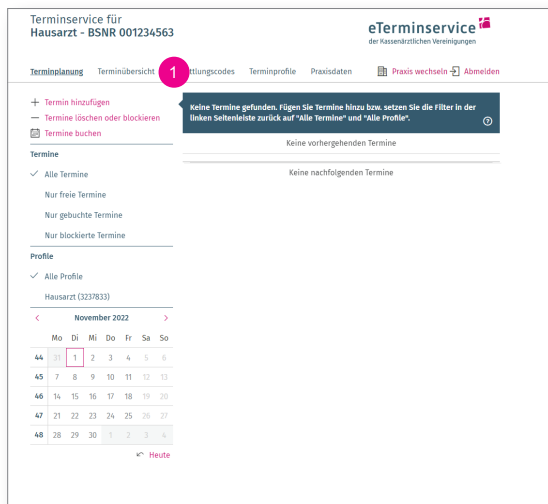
Terminservice für
Hausarzt - BSNR 001234563

eTerminservice
der Kassenärztlichen Vereinigungen

Terminplanung Terminübersicht 1 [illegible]ttlungscodes Terminprofile Praxisdaten Praxis wechseln Abmelden

+ Termin hinzufügen
— Termine löschen oder blockieren
Termine buchen

Keine Termine gefunden. Fügen Sie Termine hinzu bzw. setzen Sie die Filter in der linken Seitenleiste zurück auf "Alle Termine" und "Alle Profile".

Keine vorhergehenden Termine

Keine nachfolgenden Termine

Termine
✓ Alle Termine
Nur freie Termine
Nur gebuchte Termine
Nur blockierte Termine

Profile
✓ Alle Profile
Hausarzt (3237833)

‹ November 2022 ›

| | Mo | Di | Mi | Do | Fr | Sa | So |
|---|---|---|---|---|---|---|---|
| 44 | 31 | 1 | 2 | 3 | 4 | 5 | 6 |
| 45 | 7 | 8 | 9 | 10 | 11 | 12 | 13 |
| 46 | 14 | 15 | 16 | 17 | 18 | 19 | 20 |
| 47 | 21 | 22 | 23 | 24 | 25 | 26 | 27 |
| 48 | 28 | 29 | 30 | 1 | 2 | 3 | 4 |

Heute